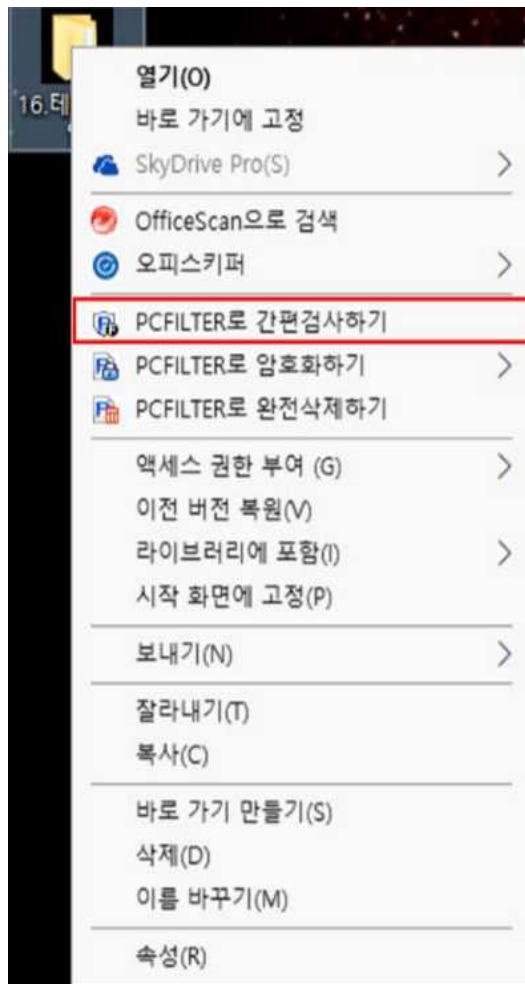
16.테

열기(O)
바로 가기에 고정
SkyDrive Pro(S)
OfficeScan으로 검색
오피스키퍼
PCFILTER로 간편검사하기
PCFILTER로 암호화하기
PCFILTER로 완전삭제하기
액세스 권한 부여 (G)
이전 버전 복원(V)
라이브러리에 포함(I)
시작 화면에 고정(P)
보내기(N)
잘라내기(T)
복사(C)
바로 가기 만들기(S)
삭제(D)
이름 바꾸기(M)
속성(R)